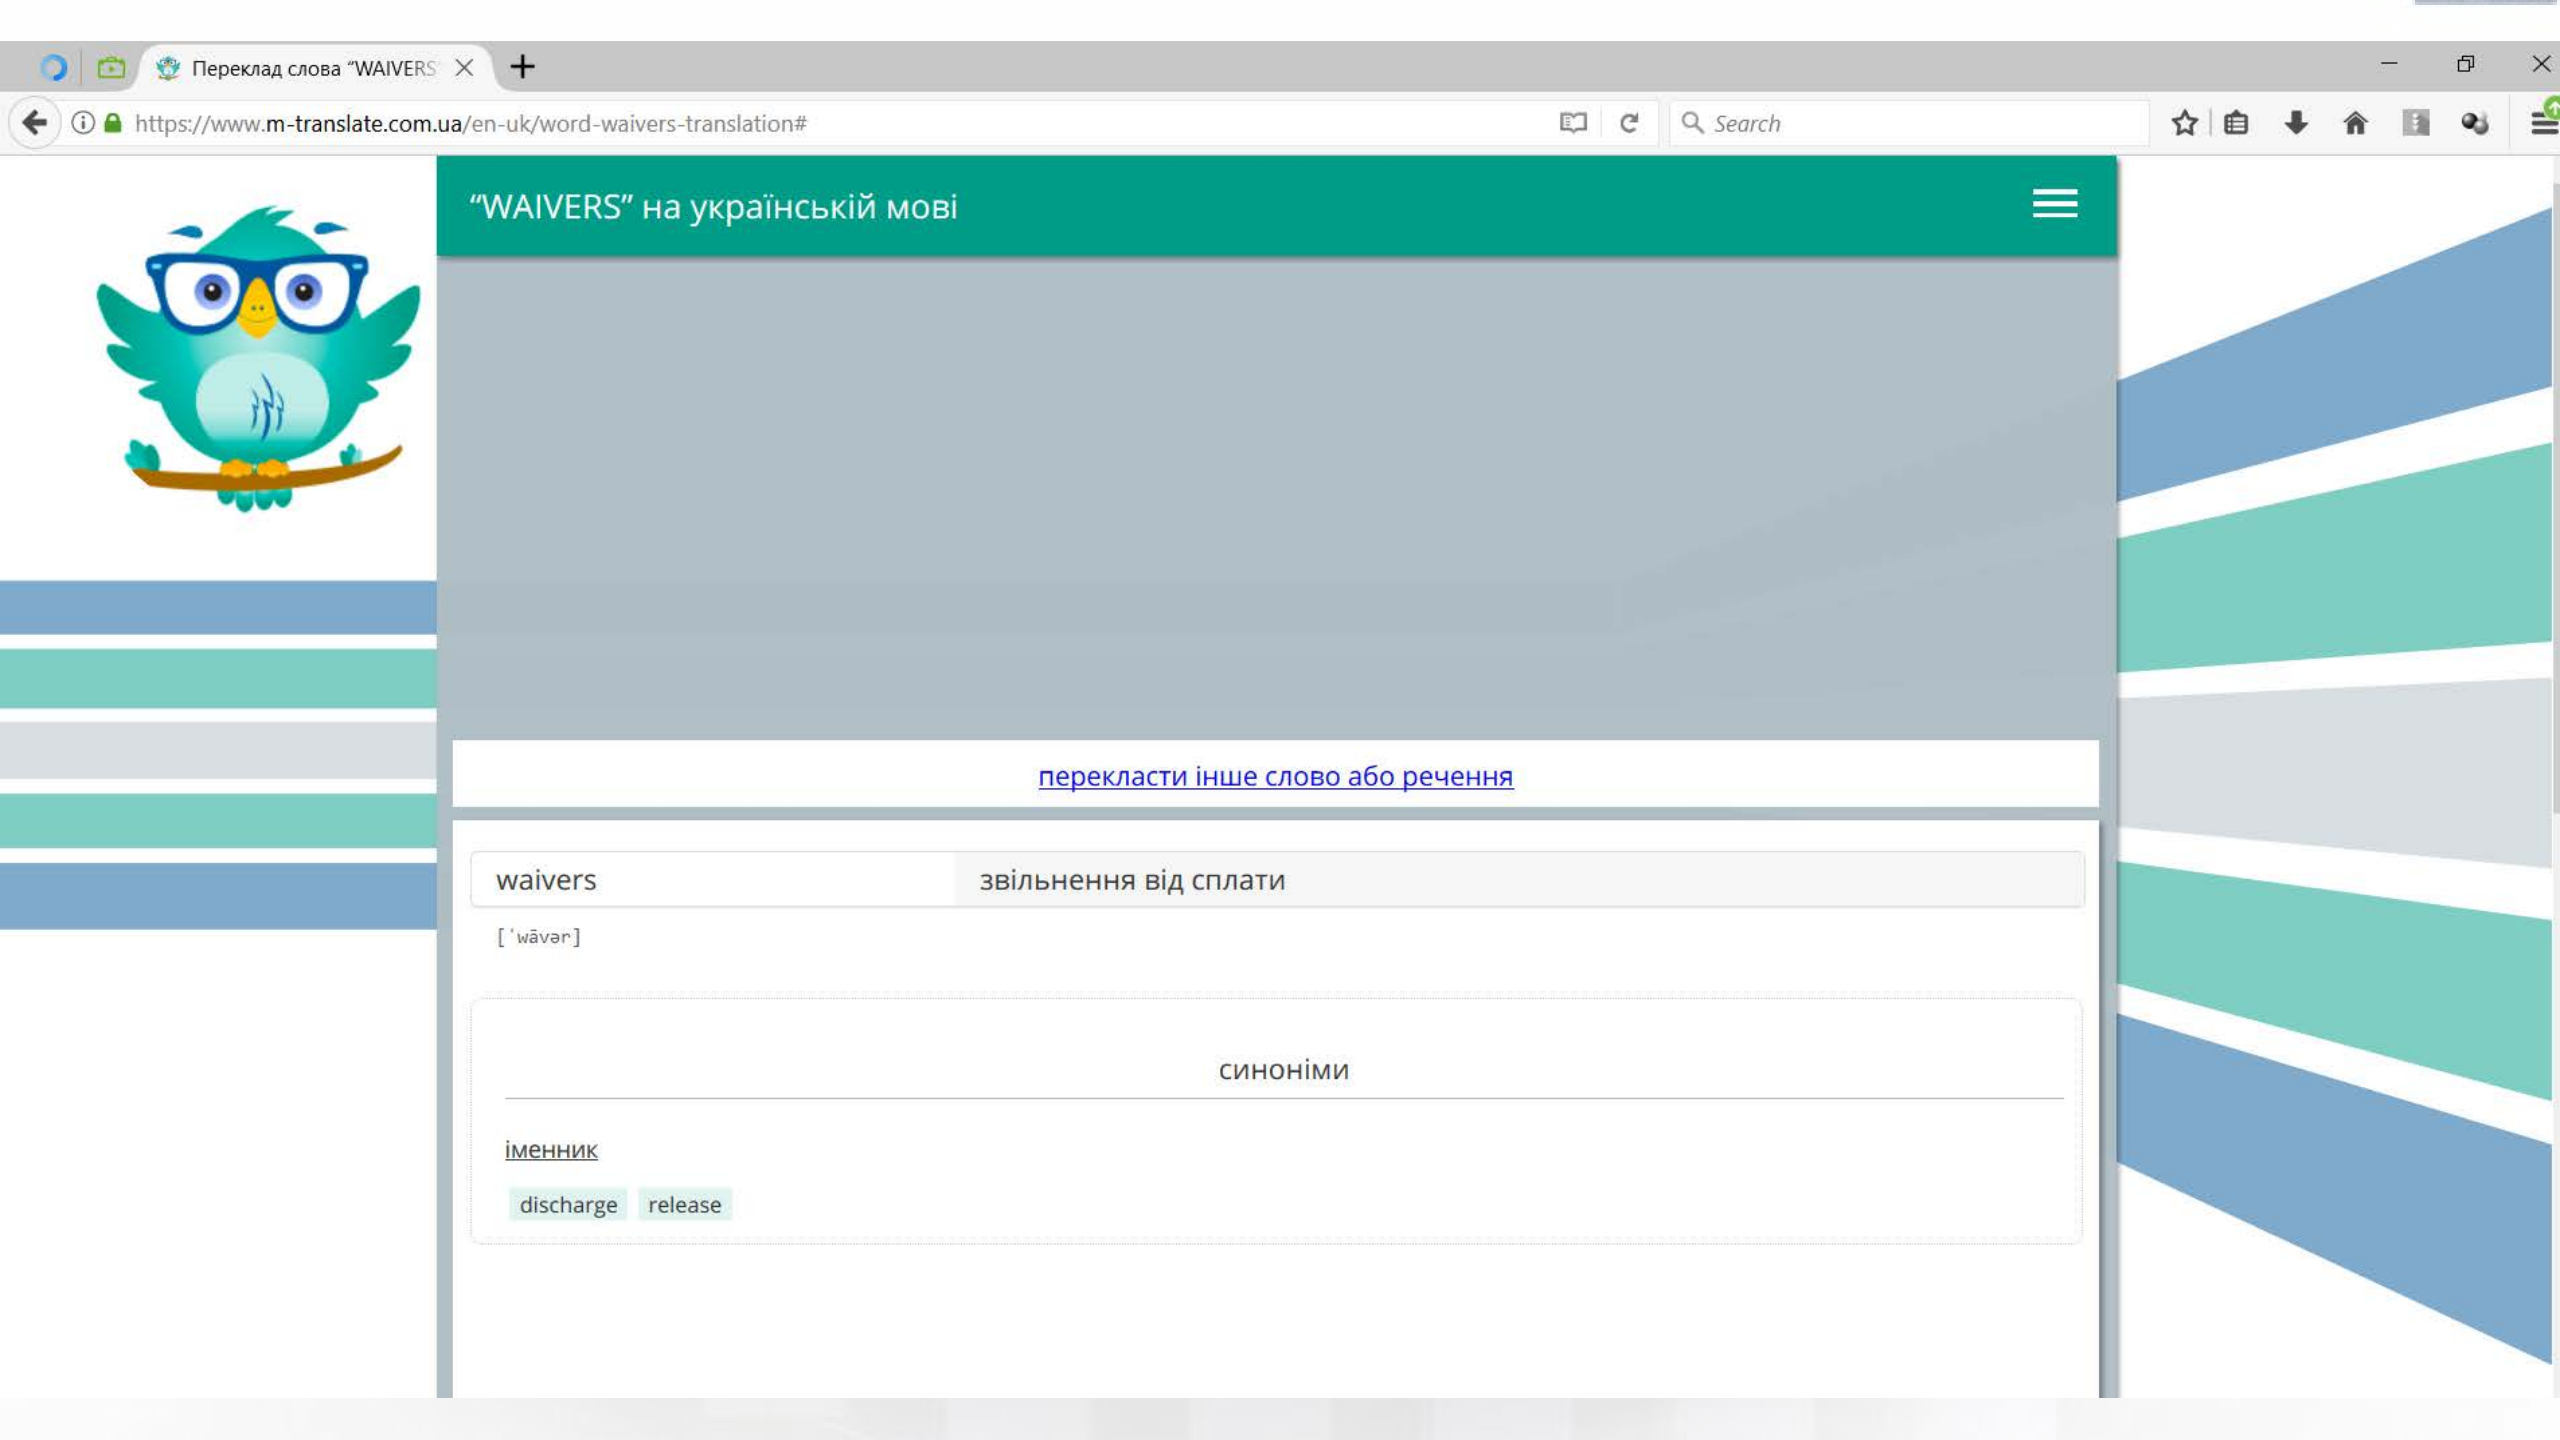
Переклад слова "WAIVERS

https://www.m-translate.com.ua/en-uk/word-waivers-translation#

Search

"WAIVERS" на українській мові

перекласти інше слово або речення

waivers

звільнення від сплати

[ˈwāvər]

синоніми

іменник

discharge release